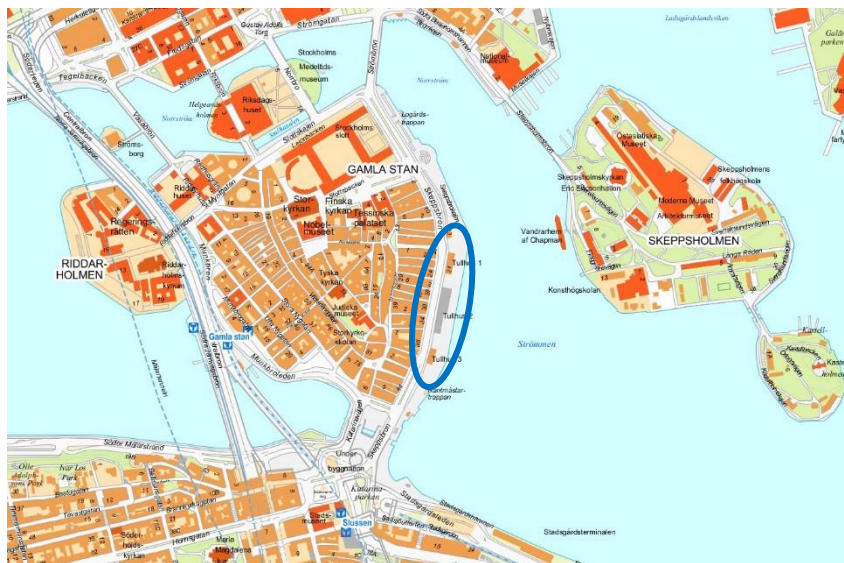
Gustav Adolfs torg
Strömgatan
Stockholms Medeltids-museum
Nationalmuseum
Ladugårdslandsviken
Tegelbacken
Helgeandsholmen
Riksdagshuset
Norrström
Lejonbacken
Stockholms slott
Logårdstrappan
Strömsborg
Centralbron
GAMLA STAN
Skeppsbron
Östasiatiska Museet
Skeppsholmskyrkan
Eric Ericsonhallen
Skeppsholmens folkhögskola
Moderna Museet
Arkitekturmuseet
Riddarhuset
Storkyrkan
Finska kyrkan
Tessinska palatset
Riddarholmskyrkan
Nobelmuseet
Vandrarhem af Chapman
SKEPPSHOLMEN
RIDDARHOLMEN
Tyska kyrkan
Tullhus 1
Tullhus 2
Tullhus 3
Konsthögskolan
Judiska museet
Storkyrkoskolan
Gamla stan
Munkbroleden
Strömmen
Kastellholmen
Kornhamnstorg
Mälarstrand
Söder Mälarstrand
Ivar Los Park
Under byggnation
Katarinavägen
Katarinaparken
Stadsmuseet
Slussen
Stadsgårdsleden
Stadsgårdsterminalen
Maria Magdalena
Södermalmstorg
Hornsgatan